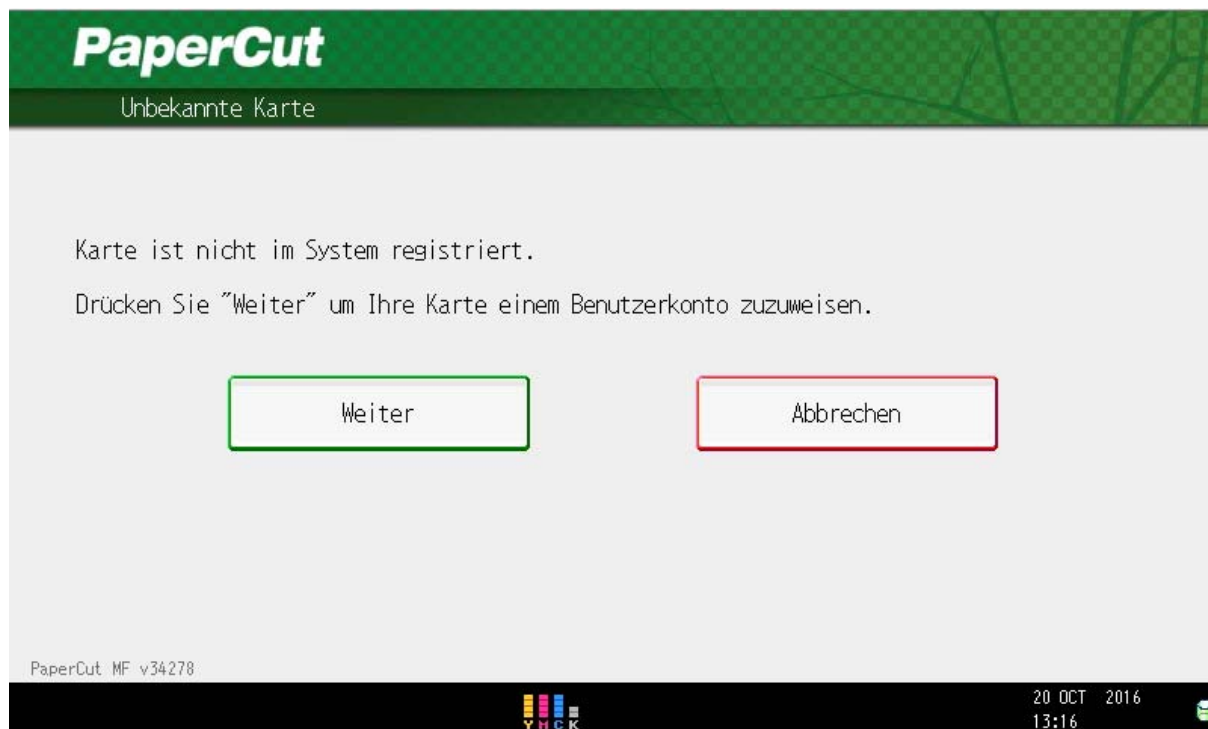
PaperCut

Unbekannte Karte

Karte ist nicht im System registriert.

Drücken Sie "Weiter" um Ihre Karte einem Benutzerkonto zuzuweisen.

Weiter

Abbrechen

PaperCut MF v34278

Y M C K

20 OCT 2016
13:16